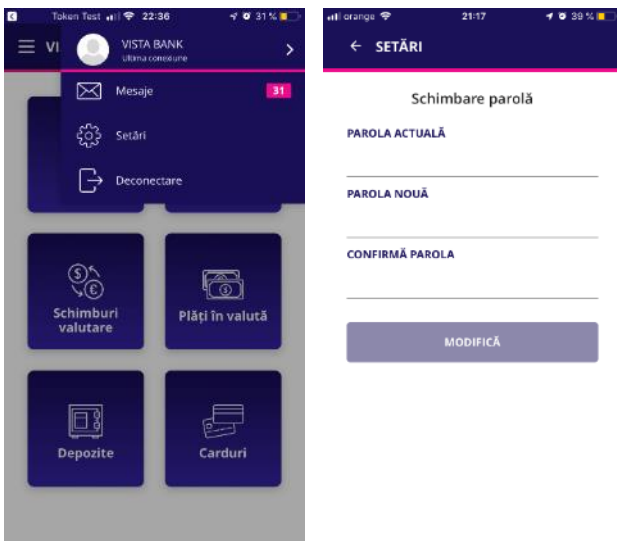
Token Test 22:36 31 %

VI

VISTA BANK
Ultima conexiune

Mesaje 31

Setări

Deconectare

Schimburi valutare

Plăți în valută

Depozite

Carduri

orange 21:17 39 %

← SETĂRI

Schimbare parolă

PAROLA ACTUALĂ

PAROLA NOUĂ

CONFIRMĂ PAROLA

MODIFICĂ